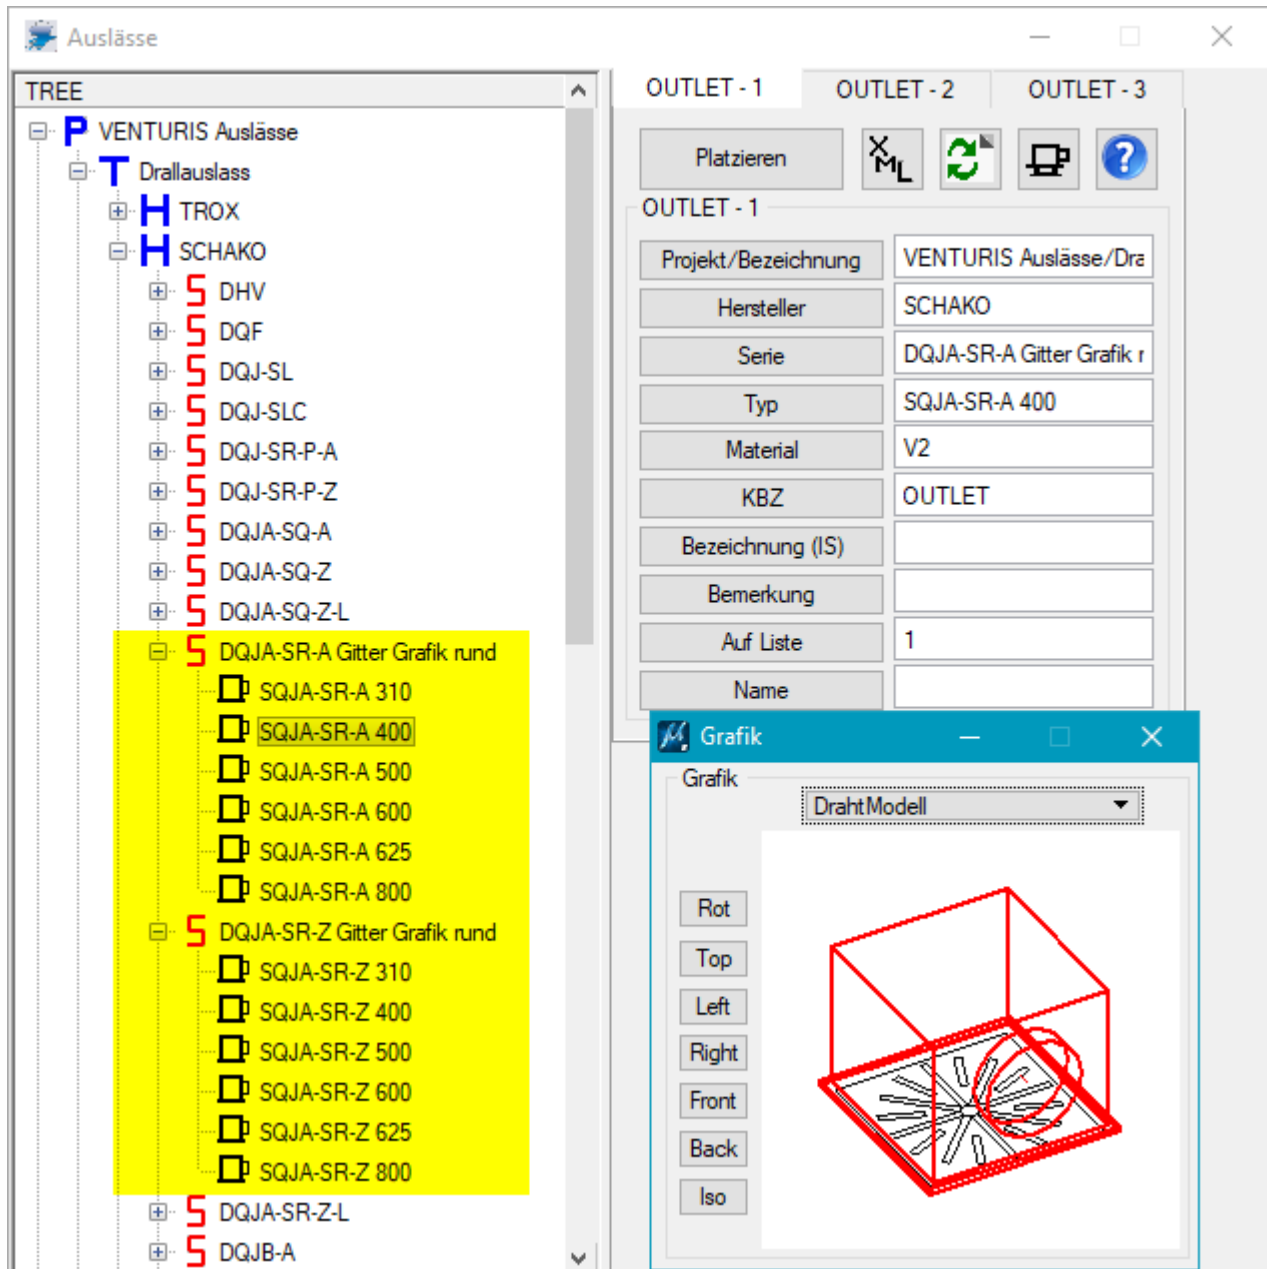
Auslässe

TREE

P VENTURIS Auslässe
T Drallauslass
H TROX
H SCHAKO
S DHV
S DQF
S DQJ-SL
S DQJ-SLC
S DQJ-SR-P-A
S DQJ-SR-P-Z
S DQJA-SQ-A
S DQJA-SQ-Z
S DQJA-SQ-Z-L
S DQJA-SR-A Gitter Grafik rund
SQJA-SR-A 310
SQJA-SR-A 400
SQJA-SR-A 500
SQJA-SR-A 600
SQJA-SR-A 625
SQJA-SR-A 800
S DQJA-SR-Z Gitter Grafik rund
SQJA-SR-Z 310
SQJA-SR-Z 400
SQJA-SR-Z 500
SQJA-SR-Z 600
SQJA-SR-Z 625
SQJA-SR-Z 800
S DQJA-SR-Z-L
S DQJB-A

OUTLET - 1 | OUTLET - 2 | OUTLET - 3

Platzieren

OUTLET - 1

| Projekt/Bezeichnung | VENTURIS Auslässe/Dra |
|---|---|
| Hersteller | SCHAKO |
| Serie | DQJA-SR-A Gitter Grafik r |
| Typ | SQJA-SR-A 400 |
| Material | V2 |
| KBZ | OUTLET |
| Bezeichnung (IS) | |
| Bemerkung | |
| Auf Liste | 1 |
| Name | |

Grafik

Grafik
DrahtModell

Rot
Top
Left
Right
Front
Back
Iso